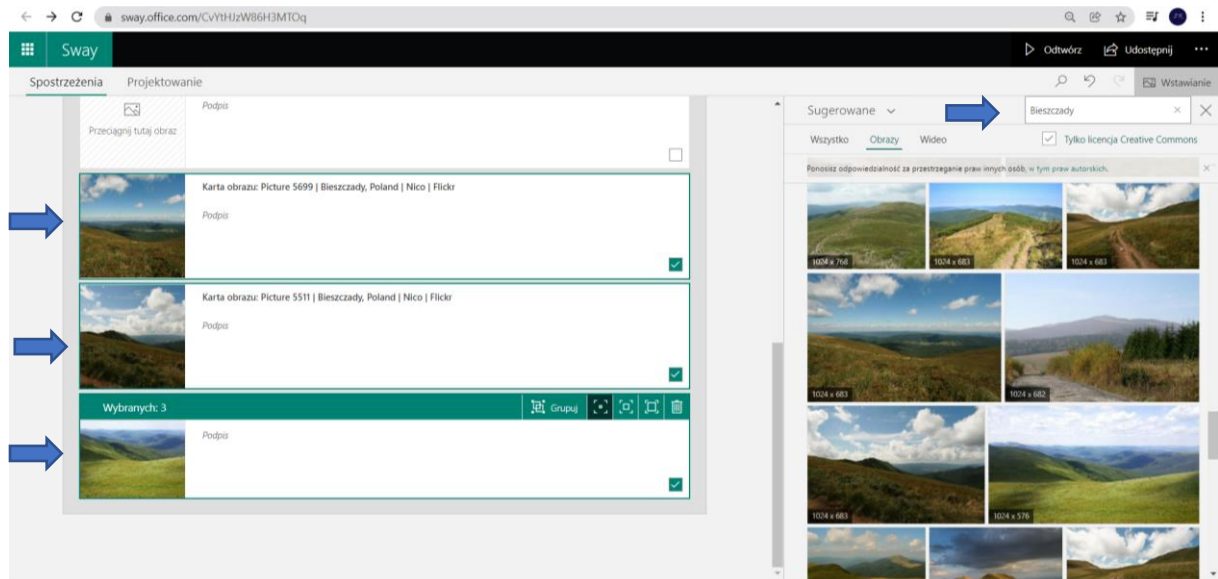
sway.office.com/CvYtHJzW86H3MTOq

Sway

Odtwórz Udostępnij ···

Spostrzeżenia Projektowanie

Wstawianie

Przeciągnij tutaj obraz

Podpis

Karta obrazu: Picture 5699 | Bieszczady, Poland | Nico | Flickr

Podpis

Karta obrazu: Picture 5511 | Bieszczady, Poland | Nico | Flickr

Podpis

Wybranych: 3

Grupuj

Podpis

Sugerowane

Bieszczady

Wszystko Obrazy Wideo

Tylko licencja Creative Commons

Ponosisz odpowiedzialność za przestrzeganie praw innych osób, w tym praw autorskich.

1024 x 768

1024 x 683

1024 x 683

1024 x 683

1024 x 682

1024 x 683

1024 x 576